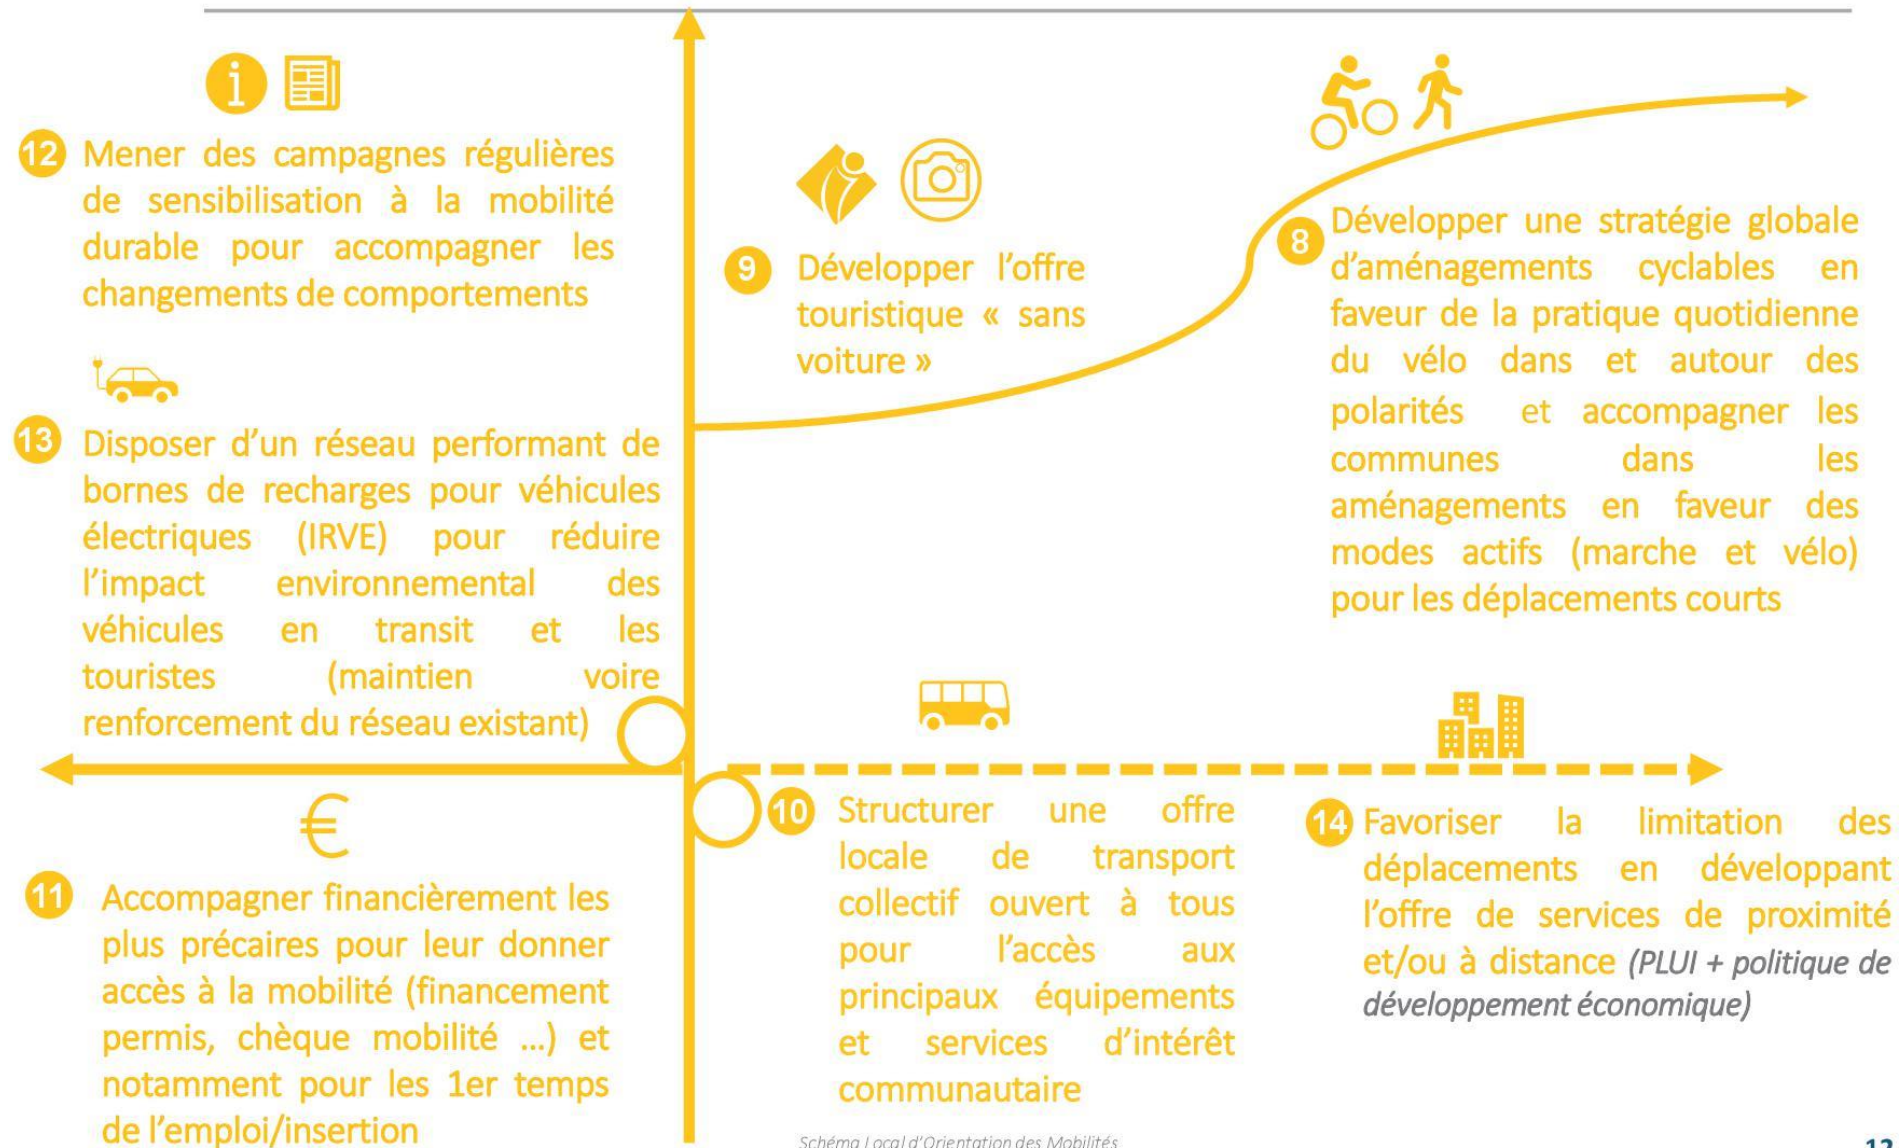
12 Mener des campagnes régulières de sensibilisation à la mobilité durable pour accompagner les changements de comportements

13 Disposer d'un réseau performant de bornes de recharges pour véhicules électriques (IRVE) pour réduire l'impact environnemental des véhicules en transit et les touristes (maintien voire renforcement du réseau existant)

9 Développer l'offre touristique « sans voiture »

8 Développer une stratégie globale d'aménagements cyclables en faveur de la pratique quotidienne du vélo dans et autour des polarités et accompagner les communes dans les aménagements en faveur des modes actifs (marche et vélo) pour les déplacements courts

€

11 Accompagner financièrement les plus précaires pour leur donner accès à la mobilité (financement permis, chèque mobilité …) et notamment pour les 1er temps de l'emploi/insertion

10 Structurer une offre locale de transport collectif ouvert à tous pour l'accès aux principaux équipements et services d'intérêt communautaire

14 Favoriser la limitation des déplacements en développant l'offre de services de proximité et/ou à distance (PLUI + politique de développement économique)

Schéma Local d'Orientation des Mobilités

12